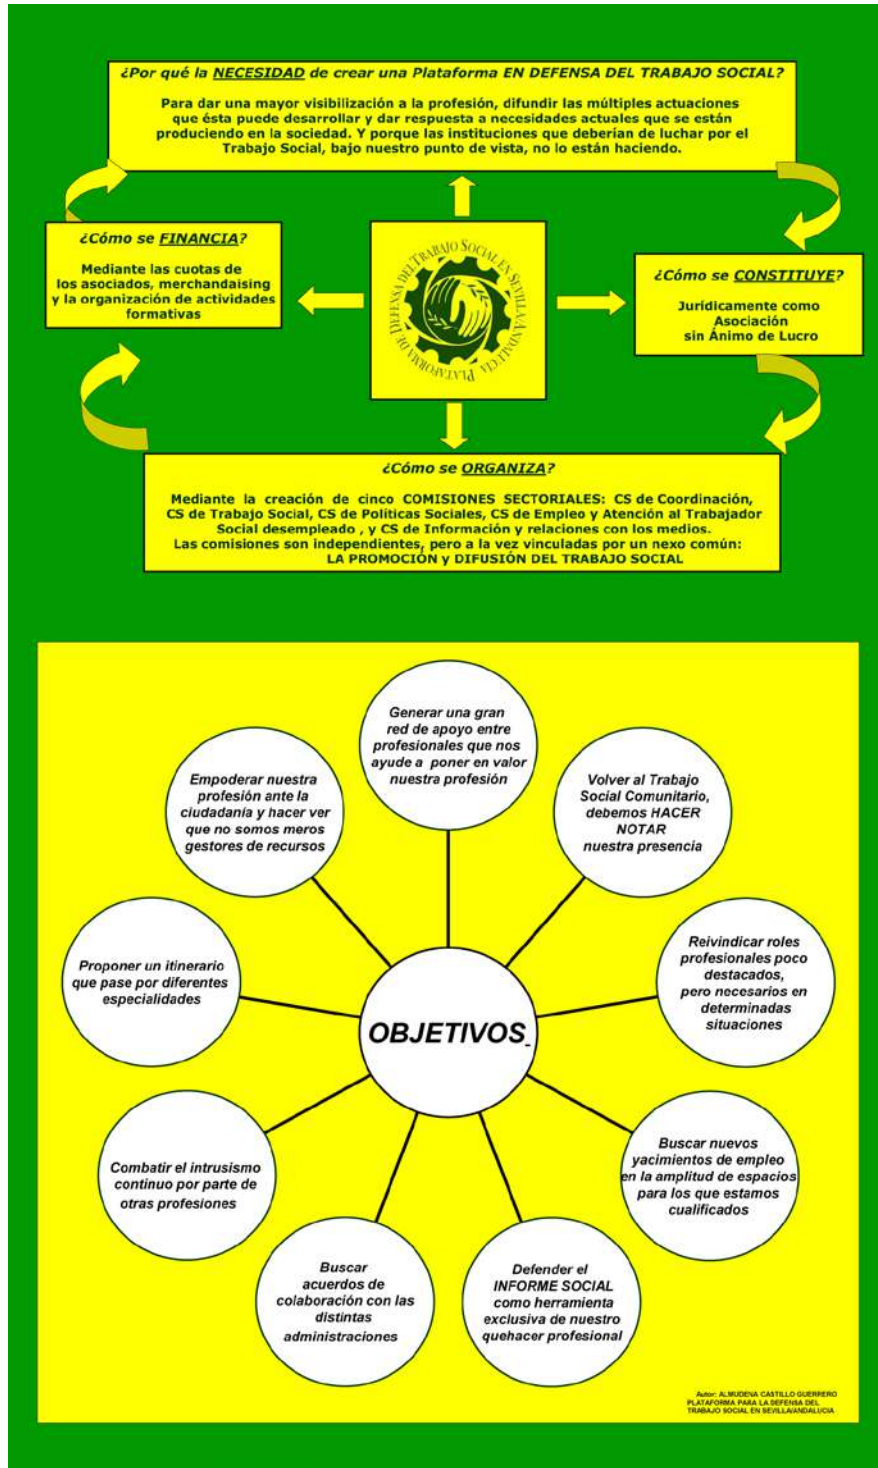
¿Por qué la NECESIDAD de crear una Plataforma EN DEFENSA DEL TRABAJO SOCIAL?

Para dar una mayor visibilización a la profesión, difundir las múltiples actuaciones que ésta puede desarrollar y dar respuesta a necesidades actuales que se están produciendo en la sociedad. Y porque las instituciones que deberían de luchar por el Trabajo Social, bajo nuestro punto de vista, no lo están haciendo.

¿Cómo se FINANCIA?

Mediante las cuotas de los asociados, merchandaising y la organización de actividades formativas

PLATAFORMA DE DEFENSA DEL TRABAJO SOCIAL EN SEVILLA/ANDALUCÍA

¿Cómo se CONSTITUYE?

Jurídicamente como Asociación sin Ánimo de Lucro

¿Cómo se ORGANIZA?

Mediante la creación de cinco COMISIONES SECTORIALES: CS de Coordinación, CS de Trabajo Social, CS de Políticas Sociales, CS de Empleo y Atención al Trabajador Social desempleado , y CS de Información y relaciones con los medios.
Las comisiones son independientes, pero a la vez vinculadas por un nexo común:
LA PROMOCIÓN y DIFUSIÓN DEL TRABAJO SOCIAL

Generar una gran red de apoyo entre profesionales que nos ayude a poner en valor nuestra profesión

Empoderar nuestra profesión ante la ciudadanía y hacer ver que no somos meros gestores de recursos

Volver al Trabajo Social Comunitario, debemos HACER NOTAR nuestra presencia

Proponer un itinerario que pase por diferentes especialidades

OBJETIVOS

Reivindicar roles profesionales poco destacados, pero necesarios en determinadas situaciones

Combatir el intrusismo continuo por parte de otras profesiones

Buscar nuevos yacimientos de empleo en la amplitud de espacios para los que estamos cualificados

Buscar acuerdos de colaboración con las distintas administraciones

Defender el INFORME SOCIAL como herramienta exclusiva de nuestro quehacer profesional

Autor: ALMUDENA CASTILLO GUERRERO
PLATAFORMA PARA LA DEFENSA DEL TRABAJO SOCIAL EN SEVILLA/ANDALUCIA